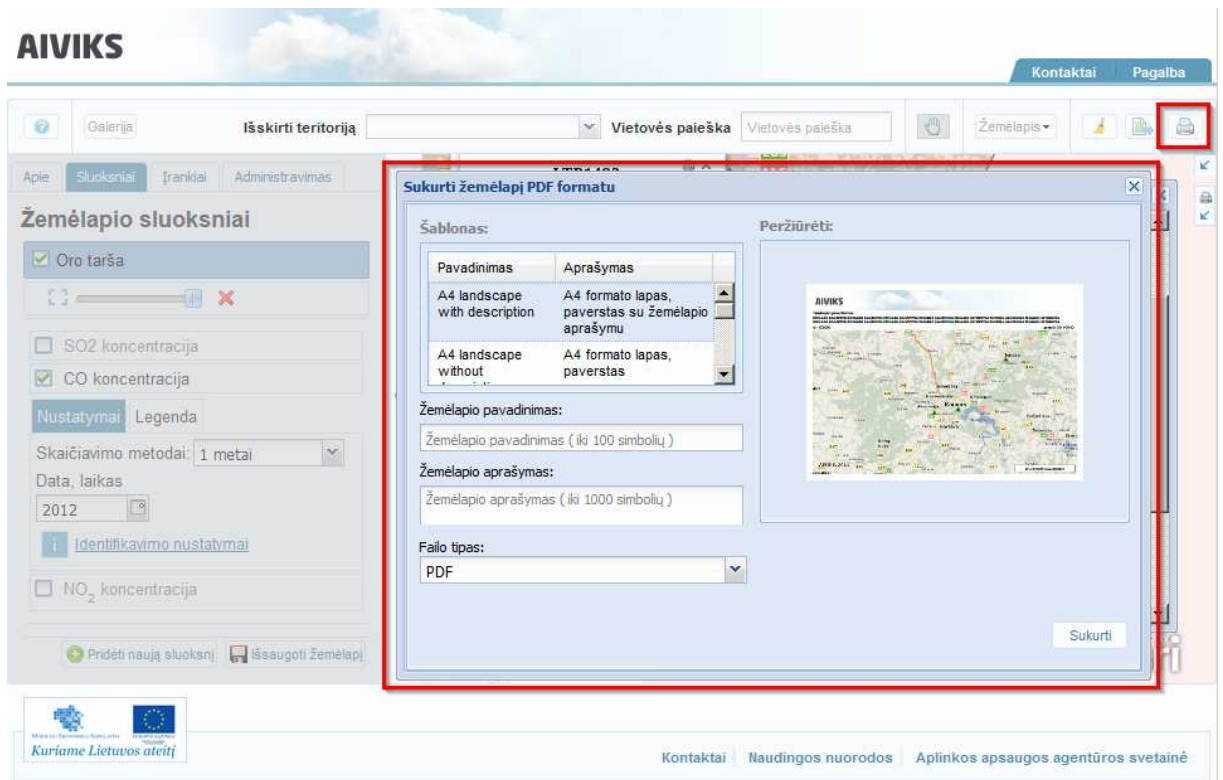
AIVIKS

Kontaktai Pagalba

Galerija Išskirti teritoriją Vietovės paieška Vietovės paieška Žemėlapis

Apie Sluoksniai Įrankiai Administravimas

Žemėlapio sluoksniai

Oro tarša

SO2 koncentracija

CO koncentracija

Nustatymai Legenda

Skaičiavimo metodai: 1 metai

Data, laikas

2012

Identifikavimo nustatymai

NO$_2$ koncentracija

Pridėti naują sluoksnį Išsaugoti žemėlapį

Sukurti žemėlapį PDF formatu

Šablonas:

| Pavadinimas | Aprašymas |
|---|---|
| A4 landscape with description | A4 formato lapas, paverstas su žemėlapio aprašymu |
| A4 landscape without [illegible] | A4 formato lapas, paverstas |

Peržiūrėti:

AIVIKS

Žemėlapio pavadinimas:

Žemėlapio pavadinimas ( iki 100 simbolių )

Žemėlapio aprašymas:

Žemėlapio aprašymas ( iki 1000 simbolių )

Failo tipas:

PDF

Sukurti

Kuriame Lietuvos ateitį

Kontaktai Naudingos nuorodos Aplinkos apsaugos agentūros svetainė